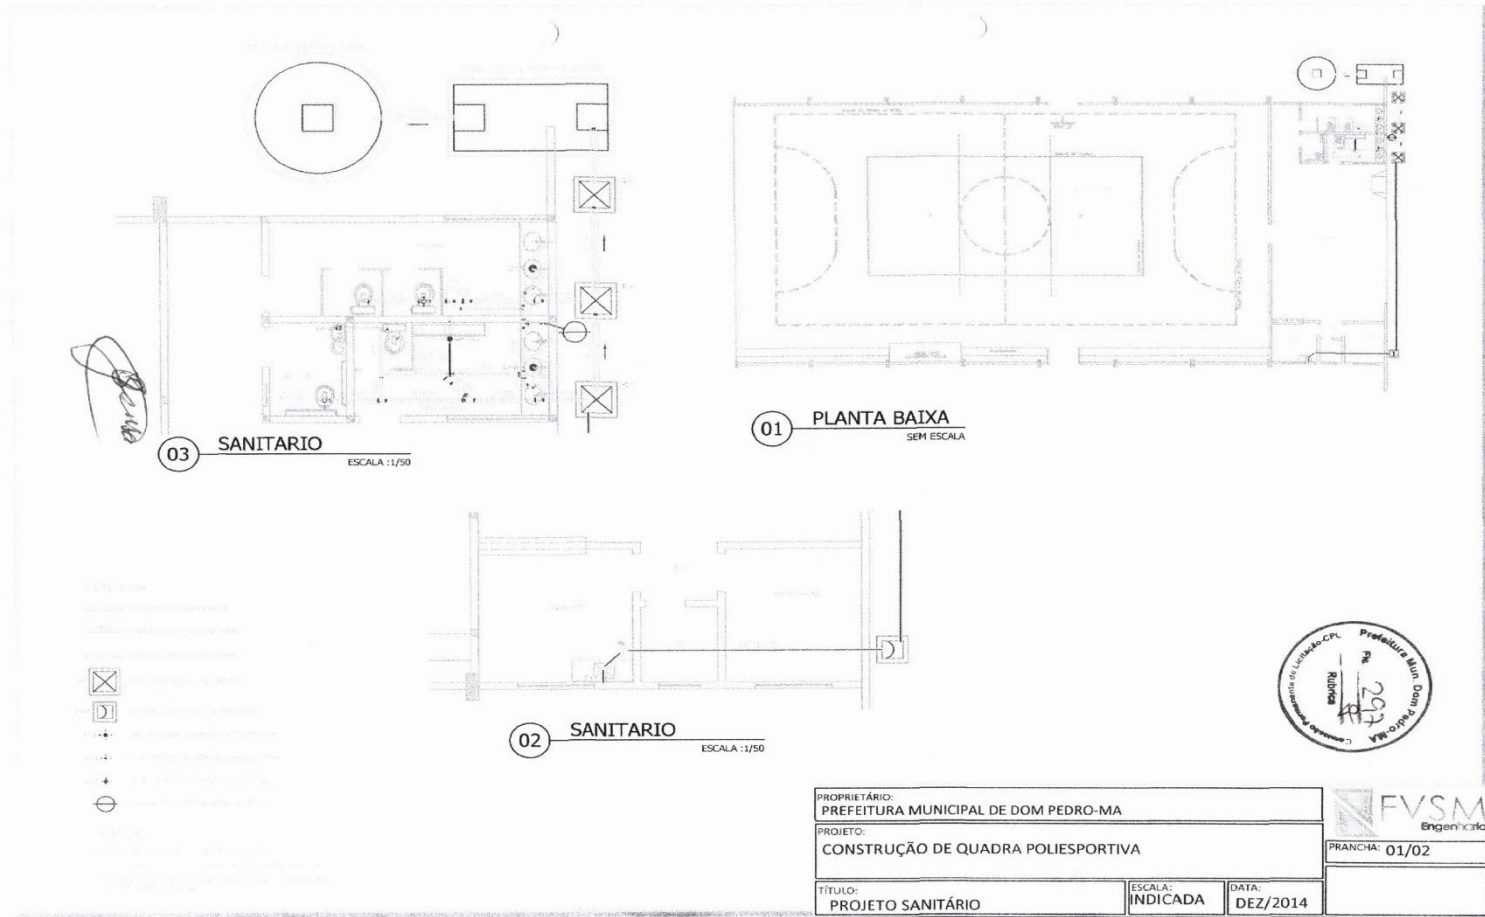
03 SANITARIO
ESCALA :1/50

01 PLANTA BAIXA
SEM ESCALA

02 SANITARIO
ESCALA :1/50

Comissão Permanente de Licitação-CPL Prefeitura Mun. Dom Pedro-MA
Fls. 297
Rubrica

PROPRIETÁRIO:
PREFEITURA MUNICIPAL DE DOM PEDRO-MA
PROJETO:
CONSTRUÇÃO DE QUADRA POLIESPORTIVA
TÍTULO:
PROJETO SANITÁRIO
ESCALA:
INDICADA
DATA:
DEZ/2014
FVSM
Engenharia
PRANCHA: 01/02